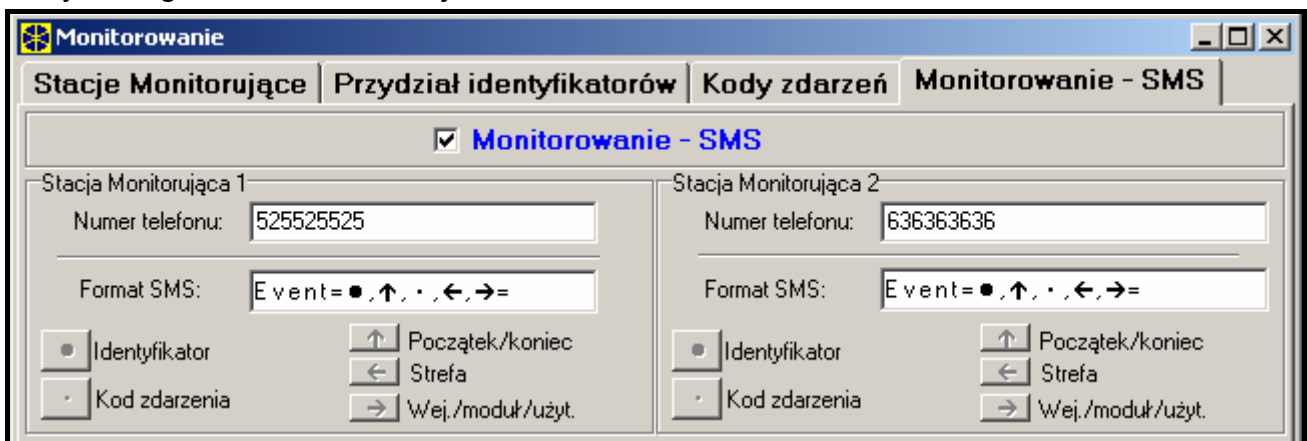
Monitorowanie

Stacje Monitorujące | Przydział identyfikatorów | Kody zdarzeń | Monitorowanie - SMS

☑ Monitorowanie - SMS

Stacja Monitorująca 1

Numer telefonu: 525525525

Format SMS: Event=●,↑,·,←,→=

● Identyfikator

· Kod zdarzenia

↑ Początek/koniec

← Strefa

→ Wej./moduł/użyt.

Stacja Monitorująca 2

Numer telefonu: 636363636

Format SMS: Event=●,↑,·,←,→=

● Identyfikator

· Kod zdarzenia

↑ Początek/koniec

← Strefa

→ Wej./moduł/użyt.